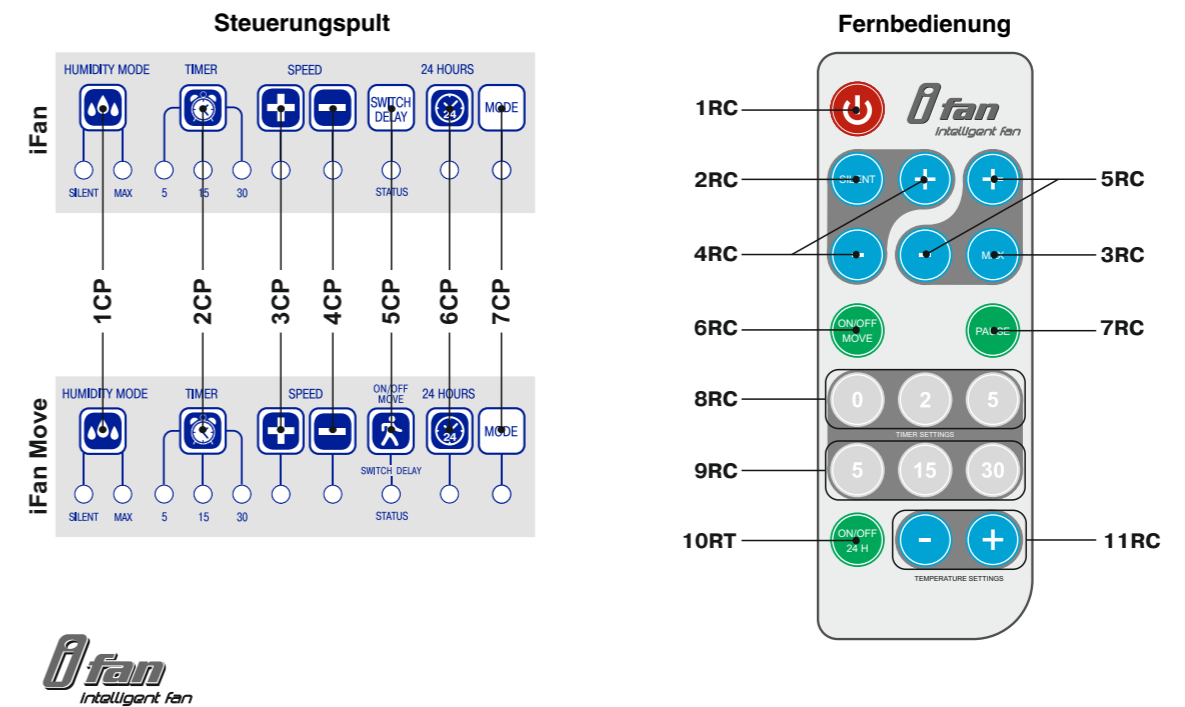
Steuerungspult

iFan

HUMIDITY MODE
TIMER
SPEED
24 HOURS
SWITCH DELAY
24
MODE
SILENT MAX
5 15 30
STATUS

1CP 2CP 3CP 4CP 5CP 6CP 7CP

iFan Move

HUMIDITY MODE
TIMER
SPEED
ON/OFF MOVE
24 HOURS
24
MODE
SWITCH DELAY
SILENT MAX
5 15 30
STATUS

ifan
intelligent fan

Fernbedienung

ifan
intelligent fan

1RC
2RC
4RC
5RC
3RC
6RC
7RC
8RC
9RC
10RT
11RC

SILENT
MAX
ON/OFF MOVE
PAUSE
0 2 5
TIMER SETTINGS
5 15 30
ON/OFF 24 H
TEMPERATURE SETTINGS